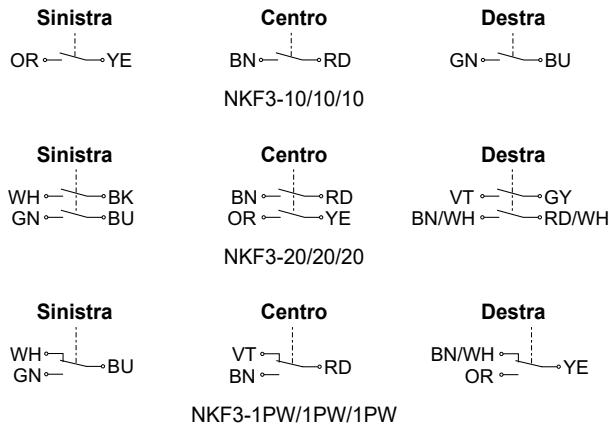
Sinistra
OR YE

Centro
BN RD

Destra
GN BU

NKF3-10/10/10

Sinistra
WH BK
GN BU

Centro
BN RD
OR YE

Destra
VT GY
BN/WH RD/WH

NKF3-20/20/20

Sinistra
WH
GN BU

Centro
VT
BN RD

Destra
BN/WH
OR YE

NKF3-1PW/1PW/1PW